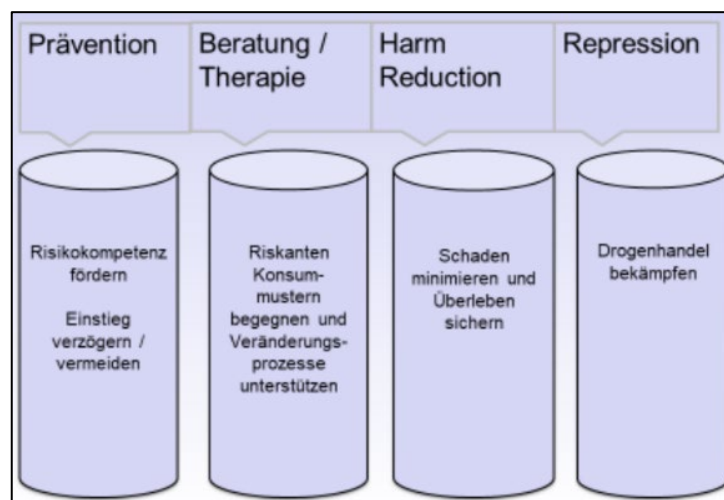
Prävention

Beratung / Therapie

Harm Reduction

Repression

Risikokompetenz fördern

Einstieg verzögern / vermeiden

Riskanten Konsum-mustern begegnen und Veränderungs-prozesse unterstützen

Schaden minimieren und Überleben sichern

Drogenhandel bekämpfen